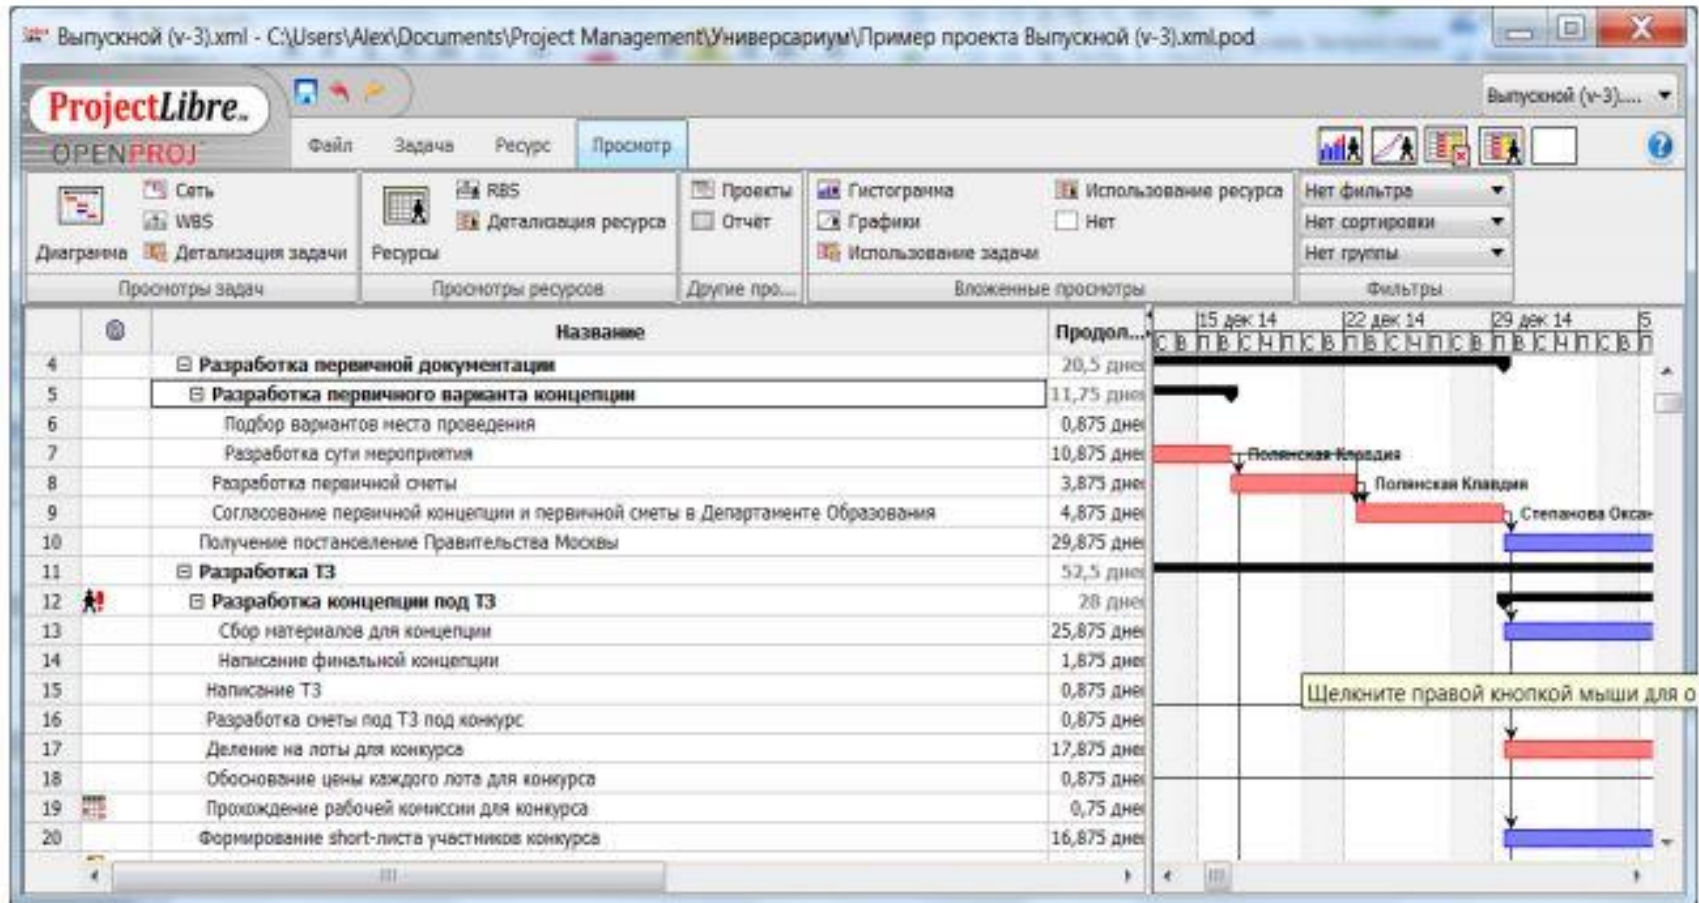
Выпускной (v-3).xml - C:\Users\Alex\Documents\Project Management\Универсариум\Пример проекта Выпускной (v-3).xml.pod

ProjectLibre
OPENPROJ

Выпускной (v-3)....

Файл Задача Ресурс Просмотр

Диаграмма Сеть WBS Детализация задачи
Просмотры задач

Ресурсы RBS Детализация ресурса
Просмотры ресурсов

Проекты Отчёт
Другие про...

Гистограмма Графики Использование задачи Использование ресурса Нет
Вложенные просмотры

Нет фильтра
Нет сортировки
Нет группы
Фильтры

| | | Название | Продол... |
|---|---|---|---|
| 4 | | ⊟ Разработка первичной документации | 20,5 дней |
| 5 | | ⊟ Разработка первичного варианта концепции | 11,75 дней |
| 6 | | Подбор вариантов места проведения | 0,875 дней |
| 7 | | Разработка сути мероприятия | 10,875 дней |
| 8 | | Разработка первичной сметы | 3,875 дней |
| 9 | | Согласование первичной концепции и первичной сметы в Департаменте Образования | 4,875 дней |
| 10 | | Получение постановление Правительства Москвы | 29,875 дней |
| 11 | | ⊟ Разработка ТЗ | 52,5 дней |
| 12 | | ⊟ Разработка концепции под ТЗ | 28 дней |
| 13 | | Сбор материалов для концепции | 25,875 дней |
| 14 | | Написание финальной концепции | 1,875 дней |
| 15 | | Написание ТЗ | 0,875 дней |
| 16 | | Разработка сметы под ТЗ под конкурс | 0,875 дней |
| 17 | | Деление на лоты для конкурса | 17,875 дней |
| 18 | | Обоснование цены каждого лота для конкурса | 0,875 дней |
| 19 | | Прохождение рабочей комиссии для конкурса | 0,75 дней |
| 20 | | Формирование short-листа участников конкурса | 16,875 дней |

15 дек 14 22 дек 14 29 дек 14 5
С В П В С Ч П С В П В С Ч П С В П В С Ч П С В П

Полянская Клавдия
Полянская Клавдия
Степанова Окса

Щелкните правой кнопкой мыши для о